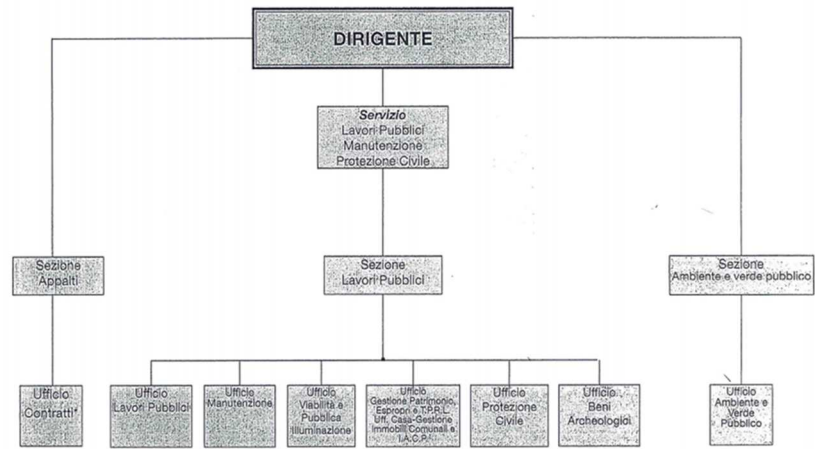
DIRIGENTE

Servizio
Lavori Pubblici
Manutenzione
Protezione Civile

Sezione
Appalti

Sezione
Lavori Pubblici

Sezione
Ambiente e verde pubblico

Ufficio
Contratti*

Ufficio
Lavori Pubblici

Ufficio
Manutenzione

Ufficio
Viabilità e
Pubblica
Illuminazione

Ufficio
Gestione Patrimonio,
Espropri e T.P.R.L.
Uff. Casa-Gestione
Immobili Comunali e
I.A.C.P.

Ufficio
Protezione
Civile

Ufficio
Beni
Archeologici

Ufficio
Ambiente e
Verde
Pubblico